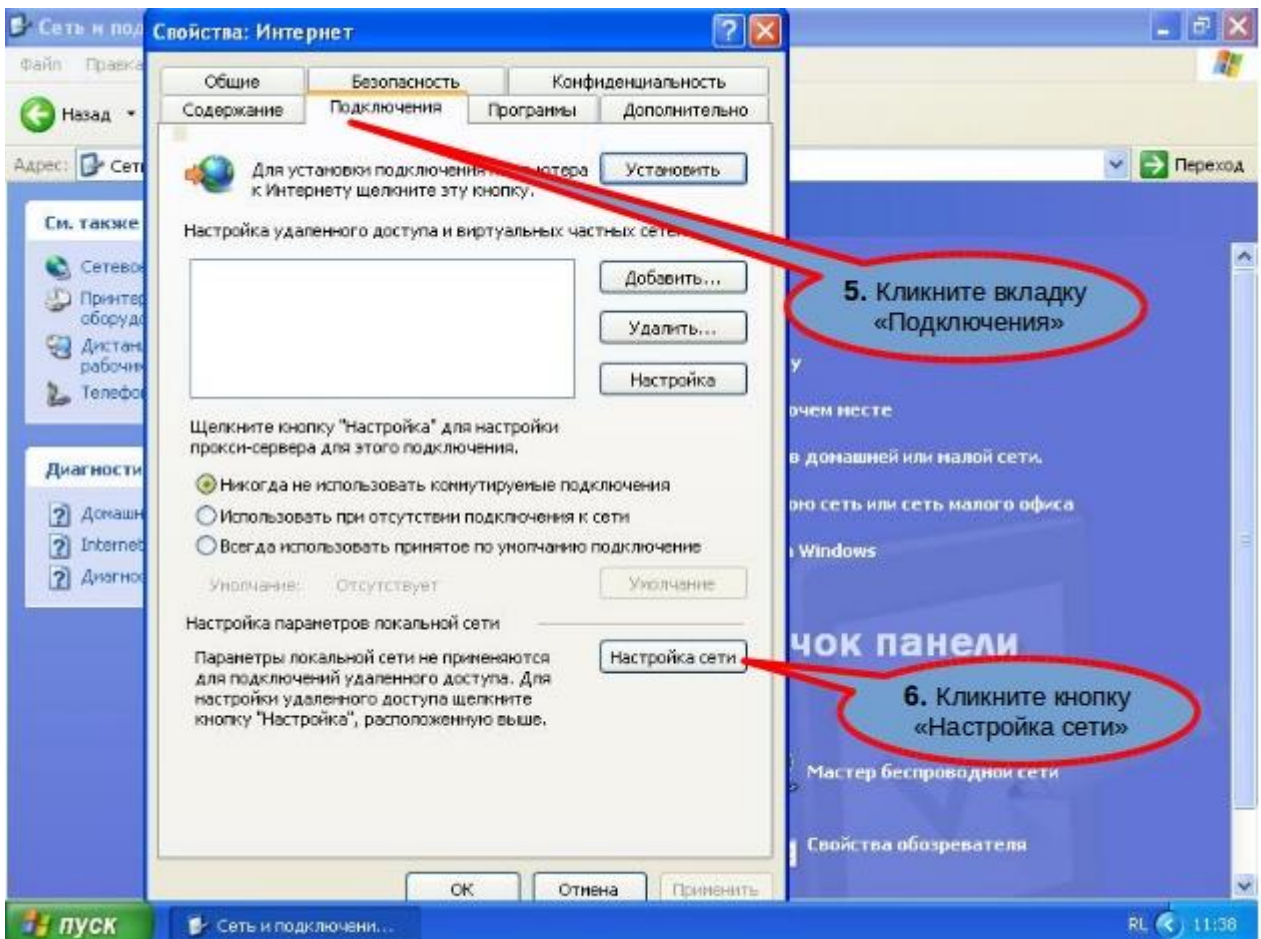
Сеть и под
Файл Правка
Назад
Адрес: Сет
Переход

Свойства: Интернет

Общие | Безопасность | Конфиденциальность
Содержание | Подключения | Программы | Дополнительно

Для установки подключения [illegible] к Интернету щелкните эту кнопку.
Установить

Настройка удаленного доступа и виртуальных частных сетей
Добавить...
Удалить...
Настройка

Щелкните кнопку "Настройка" для настройки прокси-сервера для этого подключения.

Никогда не использовать коммутируемые подключения
Использовать при отсутствии подключения к сети
Всегда использовать принятое по умолчанию подключение

Умолчание: Отсутствует
Умолчание

Настройка параметров локальной сети

Параметры локальной сети не применяются для подключений удаленного доступа. Для настройки удаленного доступа щелкните кнопку "Настройка", расположенную выше.
Настройка сети

ОК | Отмена | Применить

5. Кликните вкладку «Подключения»

6. Кликните кнопку «Настройка сети»

См. также
Сетево
Принтер оборуд
Дистан рабочим
Телефо

Диагности
Домашн
Internet
Диагно

у
очем месте
в домашней или малой сети.
ю сеть или сеть малого офиса
Windows
чок панели
Мастер беспроводной сети
Свойства обозревателя

пуск
Сеть и подключени...
RL 11:38